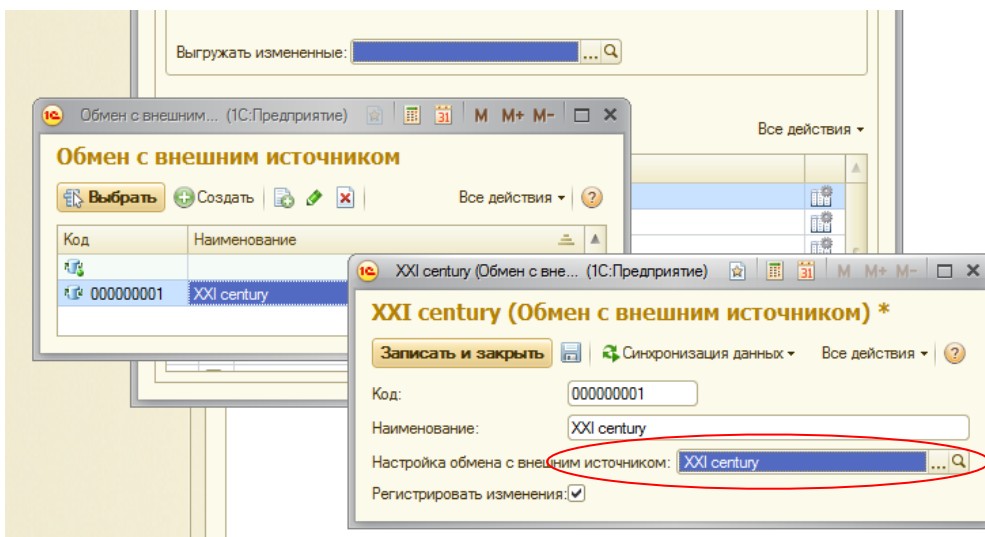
Выгружать измененные: ...

Обмен с внешним... (1С:Предприятие) M M+ M-

Все действия

Обмен с внешним источником

Выбрать Создать Все действия ?

| Код | Наименование |
|---|---|
| | |
| 000000001 | XXI century |

XXI century (Обмен с вне... (1С:Предприятие) M M+ M-

XXI century (Обмен с внешним источником) *

Записать и закрыть Синхронизация данных Все действия ?

Код: 000000001

Наименование: XXI century

Настройка обмена с внешним источником: XXI century ...

Регистрировать изменения: ✓